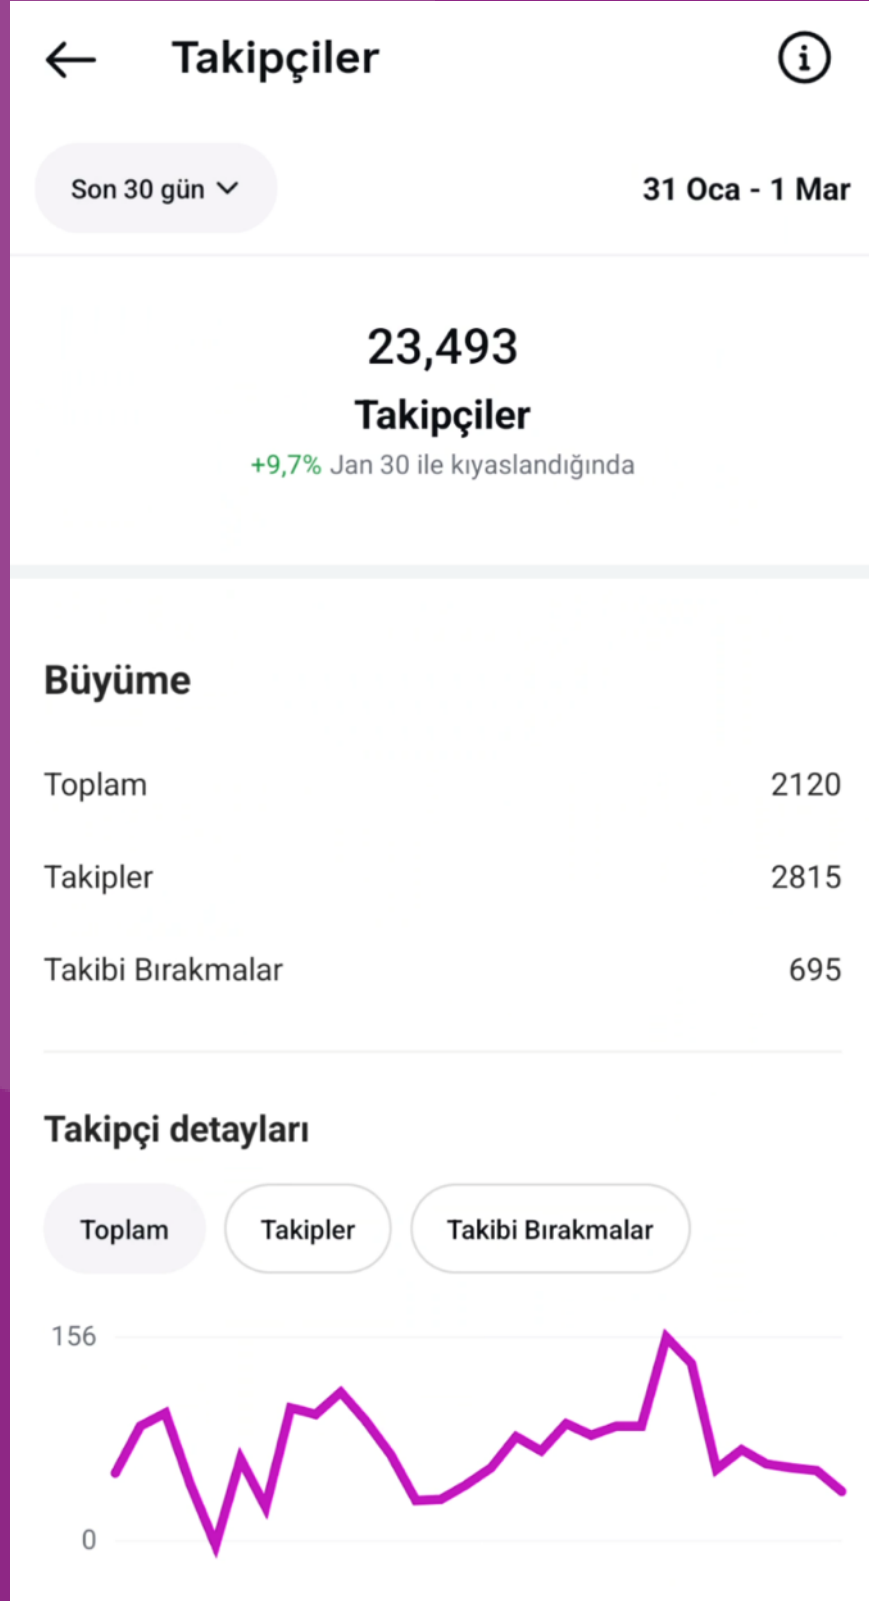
Takipçiler

Son 30 gün

31 Oca - 1 Mar

23,493
Takipçiler
+9,7% Jan 30 ile kıyaslandığında

Büyüme

Toplam 2120

Takipler 2815

Takibi Bırakmalar 695

Takipçi detayları

Toplam Takipler Takibi Bırakmalar

156

0